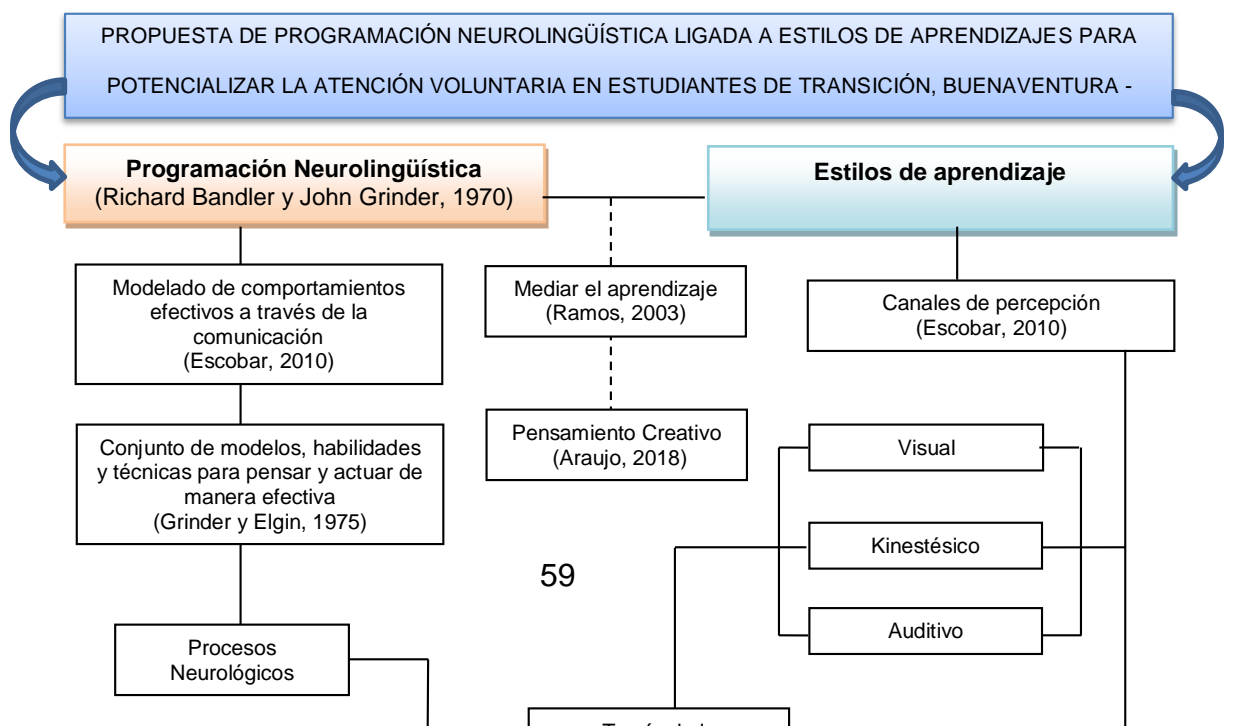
PROPUESTA DE PROGRAMACIÓN NEUROLINGÜÍSTICA LIGADA A ESTILOS DE APRENDIZAJES PARA POTENCIALIZAR LA ATENCIÓN VOLUNTARIA EN ESTUDIANTES DE TRANSICIÓN, BUENAVENTURA -

**Programación Neurolingüística**
(Richard Bandler y John Grinder, 1970)

**Estilos de aprendizaje**

Modelado de comportamientos efectivos a través de la comunicación
(Escobar, 2010)

Mediar el aprendizaje
(Ramos, 2003)

Canales de percepción
(Escobar, 2010)

Pensamiento Creativo
(Araujo, 2018)

Conjunto de modelos, habilidades y técnicas para pensar y actuar de manera efectiva
(Grinder y Elgin, 1975)

Visual

Kinestésico

Auditivo

59

Procesos Neurológicos

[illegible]